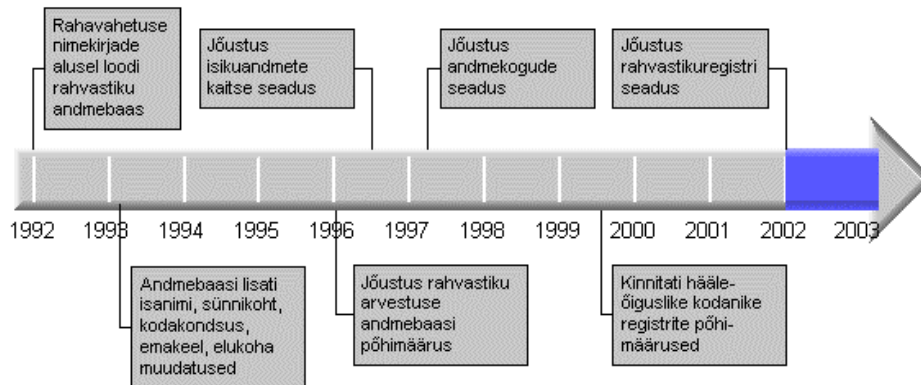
Rahavahetuse nimekirjade alusel loodi rahvastiku andmebaas

Jõustus isikuandmete kaitse seadus

Jõustus andmekogude seadus

Jõustus rahvastikuregistri seadus

1992 1993 1994 1995 1996 1997 1998 1999 2000 2001 2002 2003

Andmebaasi lisati isanimi, sünnikoht, kodakondsus, emakeel, elukoha muudatused

Jõustus rahvastiku arvestuse andmebaasi põhimäärus

Kinnitati hääleõiguslike kodanike registrite põhimäärused